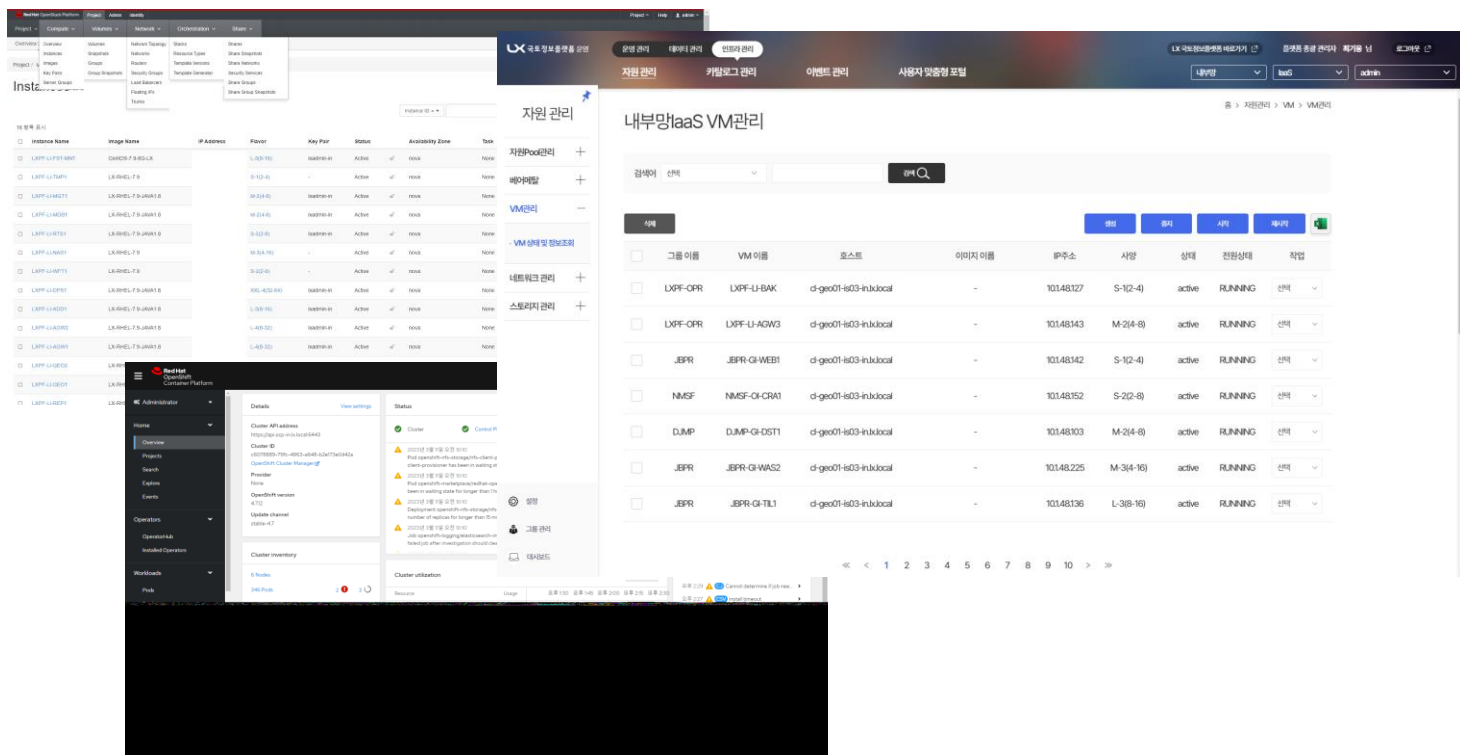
LX 국토정보플랫폼 운영 | 운영 관리 | 데이터 관리 | 인프라 관리
LX 국토정보플랫폼 바로가기 | 플랫폼 총괄 관리자 최기용 님 | 로그아웃
자원 관리 | 카탈로그 관리 | 이벤트 관리 | 사용자 맞춤형 포털
내부망 | IaaS | admin

자원 관리
자원Pool관리
베어메탈
VM관리
- VM 상태 및 정보조회
네트워크 관리
스토리지 관리
설정
그룹 관리
대시보드

내부망IaaS VM관리
홈 > 자원관리 > VM > VM관리

검색어 선택 | 검색

삭제 | 생성 | 중지 | 시작 | 재시작

| 그룹 이름 | VM 이름 | 호스트 | 이미지 이름 | IP주소 | 사양 | 상태 | 전원상태 | 작업 |
|---|---|---|---|---|---|---|---|---|
| LXPF-OPR | LXPF-LI-BAK | cl-geo01-is03-in.lx.local | - | 10.1.48.127 | S-1(2-4) | active | RUNNING | 선택 |
| LXPF-OPR | LXPF-LI-AGW3 | cl-geo01-is03-in.lx.local | - | 10.1.48.143 | M-2(4-8) | active | RUNNING | 선택 |
| JBPR | JBPR-GI-WEB1 | cl-geo01-is03-in.lx.local | - | 10.1.48.142 | S-1(2-4) | active | RUNNING | 선택 |
| NMSF | NMSF-OI-CRA1 | cl-geo01-is03-in.lx.local | - | 10.1.48.152 | S-2(2-8) | active | RUNNING | 선택 |
| DJMP | DJMP-GI-DST1 | cl-geo01-is03-in.lx.local | - | 10.1.48.103 | M-2(4-8) | active | RUNNING | 선택 |
| JBPR | JBPR-GI-WAS2 | cl-geo01-is03-in.lx.local | - | 10.1.48.225 | M-3(4-16) | active | RUNNING | 선택 |
| JBPR | JBPR-GI-TIL1 | cl-geo01-is03-in.lx.local | - | 10.1.48.136 | L-3(8-16) | active | RUNNING | 선택 |

« < 1 2 3 4 5 6 7 8 9 10 > »

Red Hat OpenStack Platform | Project | Admin | Identity
Compute | Volumes | Network | Orchestration | Share
Overview | Instances | Images | Key Pairs | Server Groups
Volumes | Snapshots | Groups | Group Snapshots
Network Topology | Networks | Routers | Security Groups | Load Balancers | Floating IPs | Trunks
Stacks | Resource Types | Template Versions | Template Generator
Shares | Share Snapshots | Share Networks | Security Services | Share Groups | Share Group Snapshots
Instances
Instance ID =

| Instance Name | Image Name | IP Address | Flavor | Key Pair | Status | Availability Zone | Task |
|---|---|---|---|---|---|---|---|
| LXPF-LI-FST-MNT | CentOS-7.9-BS-LX | | L-3(8-16) | lxadmin-in | Active | nova | None |
| LXPF-LI-TMP1 | LX-RHEL-7.9 | | S-1(2-4) | - | Active | nova | None |
| LXPF-LI-MGT1 | LX-RHEL-7.9-JAVA1.8 | | M-3(4-8) | lxadmin-in | Active | nova | None |
| LXPF-LI-MDB1 | LX-RHEL-7.9-JAVA1.8 | | M-2(4-8) | lxadmin-in | Active | nova | None |
| LXPF-LI-RTS1 | LX-RHEL-7.9-JAVA1.8 | | S-2(2-8) | lxadmin-in | Active | nova | None |
| LXPF-LI-NAS1 | LX-RHEL-7.9 | | M-3(4-16) | lxadmin-in | Active | nova | None |
| LXPF-LI-APT1 | LX-RHEL-7.9 | | S-2(2-8) | - | Active | nova | None |
| LXPF-LI-DPS1 | LX-RHEL-7.9-JAVA1.8 | | XXL-4(32-64) | lxadmin-in | Active | nova | None |
| LXPF-LI-ADD1 | LX-RHEL-7.9-JAVA1.8 | | L-3(8-16) | lxadmin-in | Active | nova | None |
| LXPF-LI-AGW2 | LX-RHEL-7.9-JAVA1.8 | | L-4(8-32) | lxadmin-in | Active | nova | None |
| LXPF-LI-AGW1 | LX-RHEL-7.9-JAVA1.8 | | L-4(8-32) | lxadmin-in | Active | nova | None |

Red Hat OpenShift Container Platform
Administrator
Home | Overview | Projects | Search | Explore | Events
Operators | OperatorHub | Installed Operators
Workloads | Pods
Details | View settings
Cluster API address
Cluster ID
OpenShift Cluster Manager
Provider
None
OpenShift version
4.7.0
Update channel
stable-4.7
Status
Cluster | Control P
Cluster inventory
6 Nodes
346 Pods
Cluster utilization
Resource | Usage
Cannot determine if job nee...
Install timeout